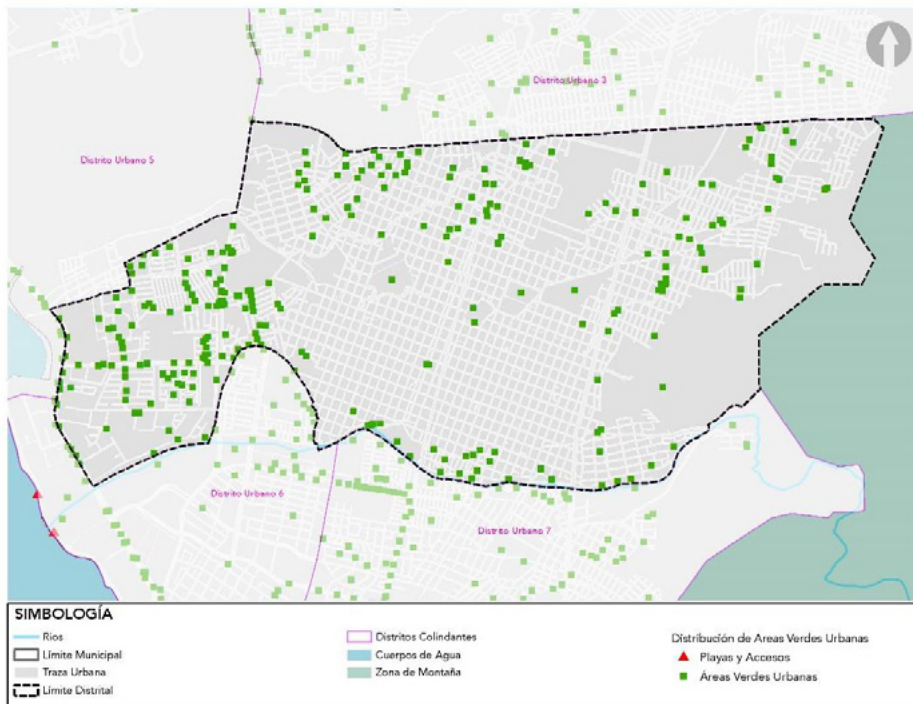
Distrito Urbano 3

Distrito Urbano 5

Distrito Urbano 6

Distrito Urbano 7

SIMBOLOGÍA

Ríos
Límite Municipal
Traza Urbana
Límite Distrital

Distritos Colindantes
Cuerpos de Agua
Zona de Montaña

Distribución de Areas Verdes Urbanas
Playas y Accesos
Áreas Verdes Urbanas